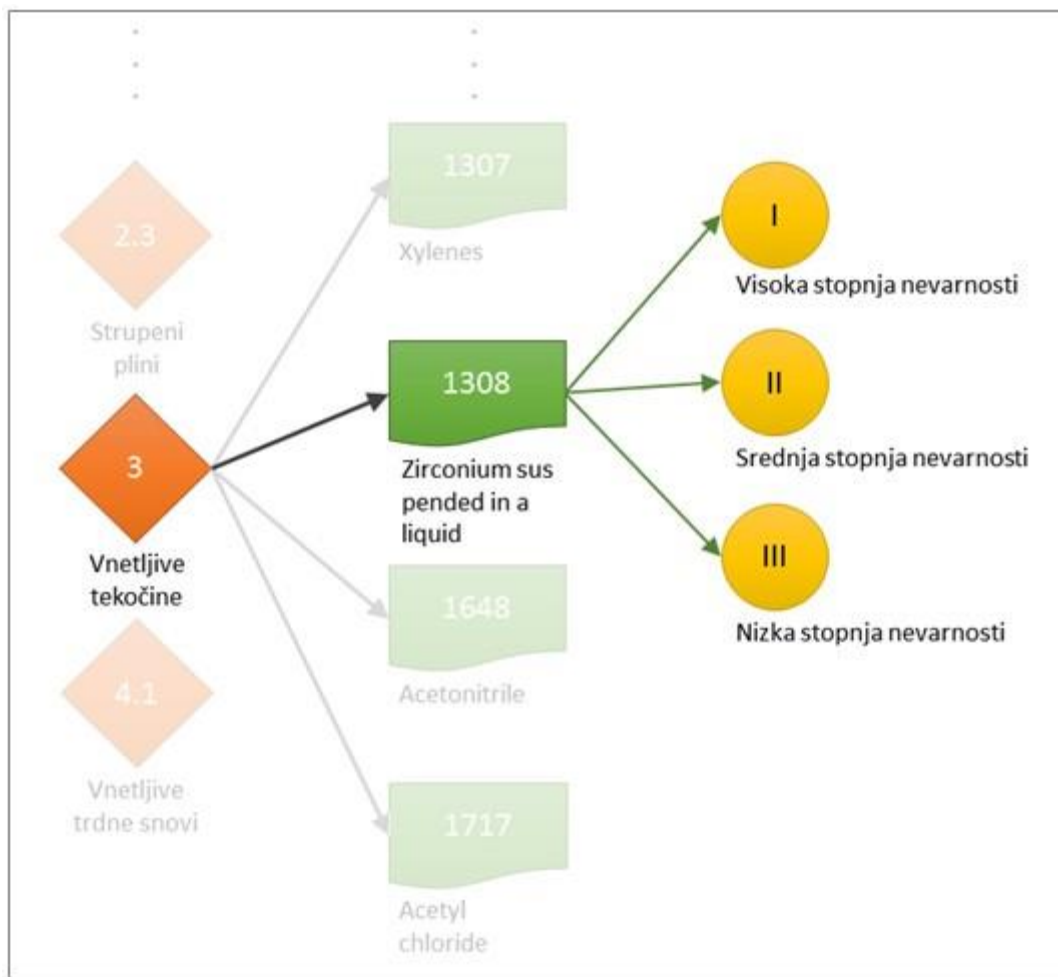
2.3

Strupeni plini

3

Vnetljive tekočine

4.1

Vnetljive trdne snovi

1307

Xylenes

1308

Zirconium suspended in a liquid

1648

Acetonitrile

1717

Acetyl chloride

I

Visoka stopnja nevarnosti

II

Srednja stopnja nevarnosti

III

Nizka stopnja nevarnosti